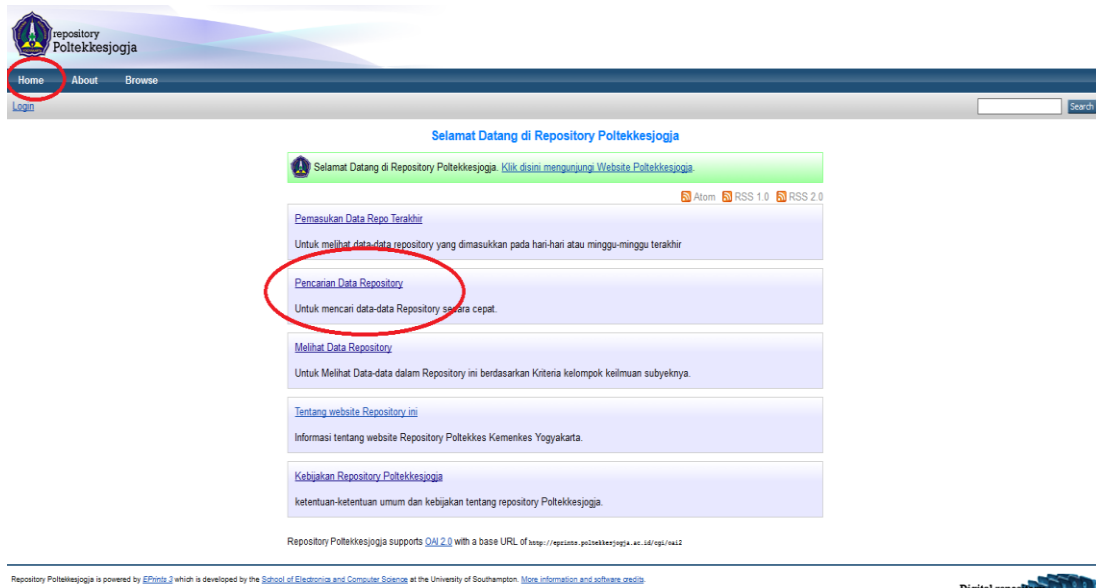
repository
Poltekkesjogja

Home About Browse

Login

Search

Selamat Datang di Repository Poltekkesjogja

Selamat Datang di Repository Poltekkesjogja. Klik disini mengunjungi Website Poltekkesjogja.

Atom RSS 1.0 RSS 2.0

Pemasukan Data Repo Terakhir

Untuk melihat data-data repository yang dimasukkan pada hari-hari atau minggu-minggu terakhir

Pencarian Data Repository

Untuk mencari data-data Repository secara cepat.

Melihat Data Repository

Untuk Melihat Data-data dalam Repository ini berdasarkan Kriteria kelompok keilmuan subyeknya.

Tentang website Repository ini

Informasi tentang website Repository Poltekkes Kemenkes Yogyakarta.

Kebijakan Repository Poltekkesjogja

ketentuan-ketentuan umum dan kebijakan tentang repository Poltekkesjogja.

Repository Poltekkesjogja supports OAI 2.0 with a base URL of http://eprints.poltekkesjogja.ac.id/cgi/oai2

Repository Poltekkesjogja is powered by EPrints 3 which is developed by the School of Electronics and Computer Science at the University of Southampton. More information and software credits.

Digital repos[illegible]